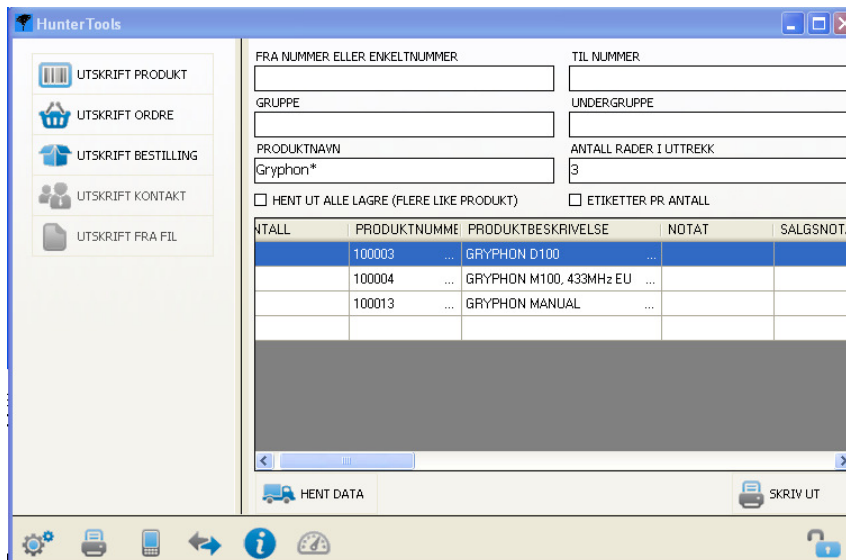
HunterTools

UTSKRIFT PRODUKT
UTSKRIFT ORDRE
UTSKRIFT BESTILLING
UTSKRIFT KONTAKT
UTSKRIFT FRA FIL

FRA NUMMER ELLER ENKELTNUMMER

TIL NUMMER

GRUPPE

UNDERGRUPPE

PRODUKTNAVN
Gryphon*

ANTALL RADER I UTTREKK
3

HENT UT ALLE LAGRE (FLERE LIKE PRODUKT)

ETIKETTER PR ANTALL

| NTALL | PRODUKTNUMME | PRODUKTBESKRIVELSE | NOTAT | SALGSNOTA |
|---|---|---|---|---|
| | 100003 ... | GRYPHON D100 ... | | |
| | 100004 ... | GRYPHON M100, 433MHz EU ... | | |
| | 100013 ... | GRYPHON MANUAL ... | | |
| | | | | |

HENT DATA

SKRIV UT